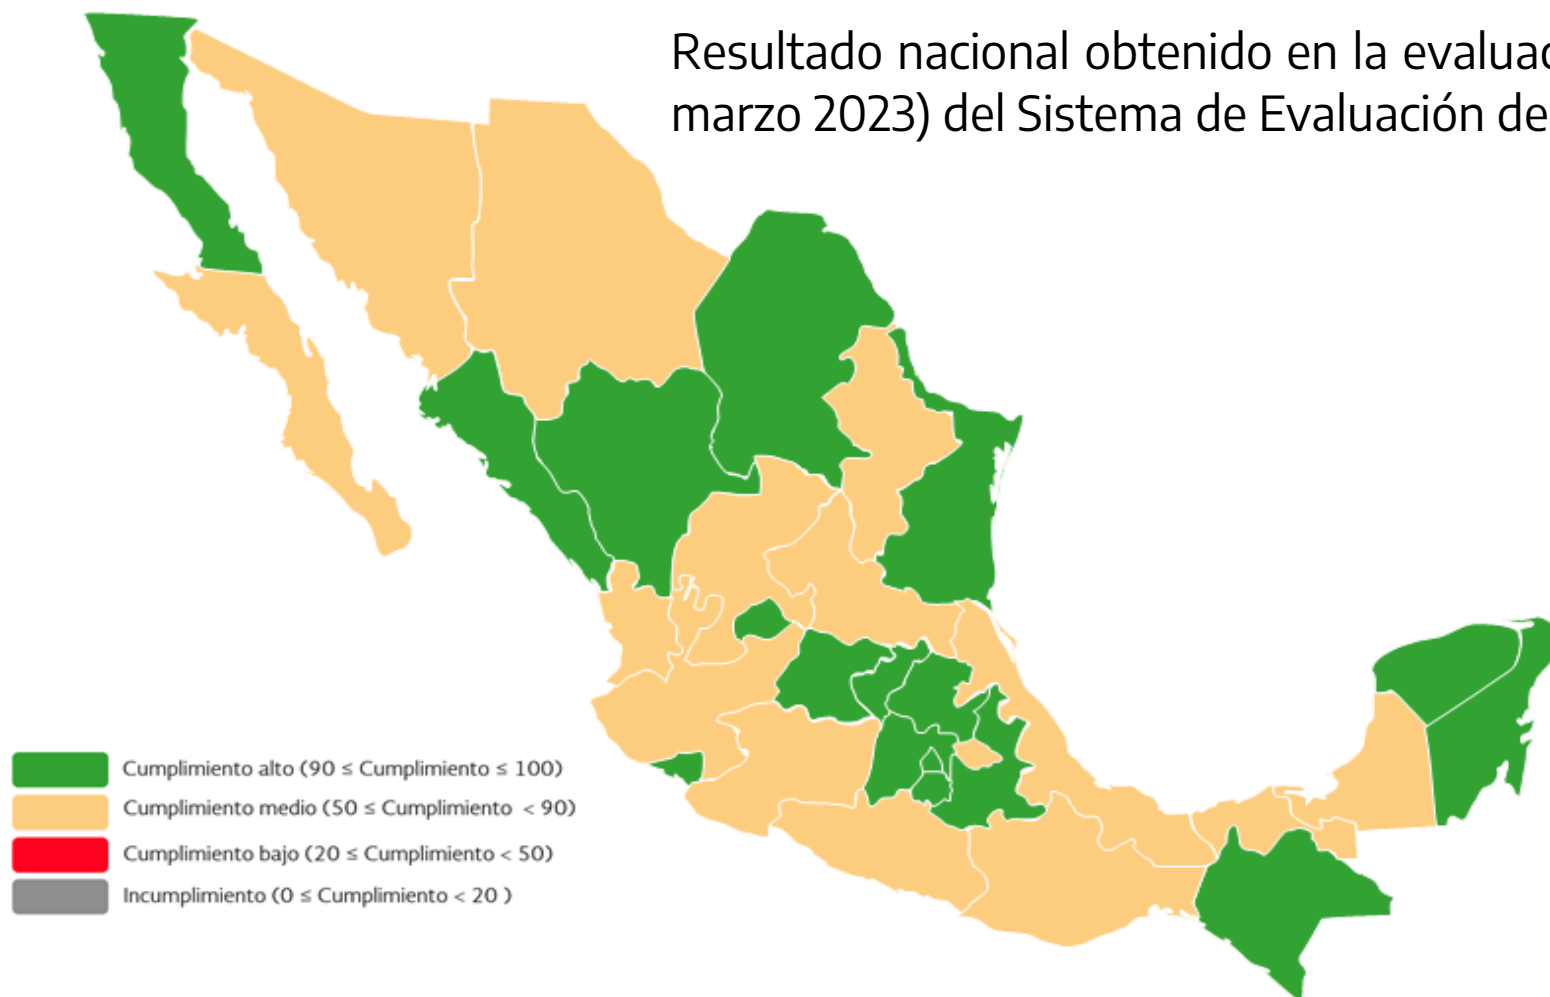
Resultado nacional obtenido en la evaluac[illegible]
marzo 2023) del Sistema de Evaluación de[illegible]

Cumplimiento alto (90 ≤ Cumplimiento ≤ 100)
Cumplimiento medio (50 ≤ Cumplimiento < 90)
Cumplimiento bajo (20 ≤ Cumplimiento < 50)
Incumplimiento (0 ≤ Cumplimiento < 20 )